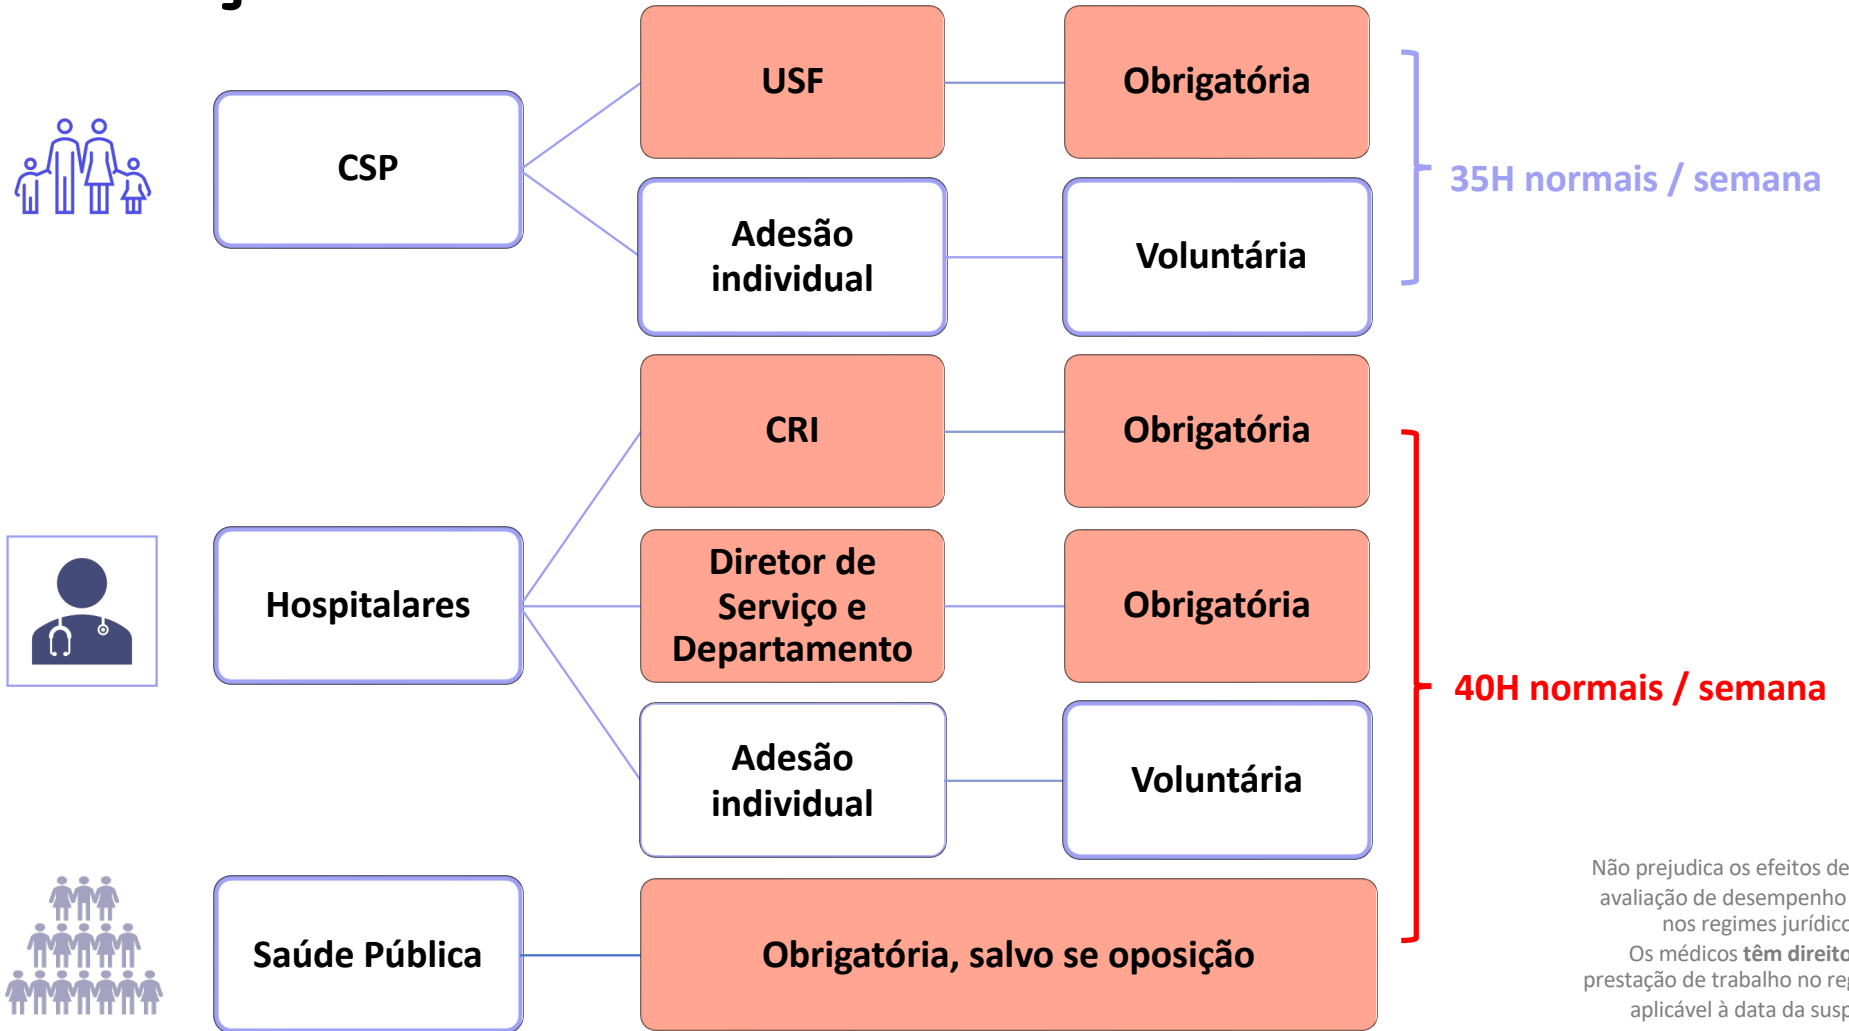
CSP

USF

Obrigatória

Adesão individual

Voluntária

35H normais / semana

Hospitalares

CRI

Obrigatória

Diretor de Serviço e Departamento

Obrigatória

Adesão individual

Voluntária

40H normais / semana

Saúde Pública

Obrigatória, salvo se oposição

Não prejudica os efeitos de avaliação de desempenho nos regimes jurídic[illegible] Os médicos **têm direit**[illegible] prestação de trabalho no re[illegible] aplicável à data da sus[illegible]